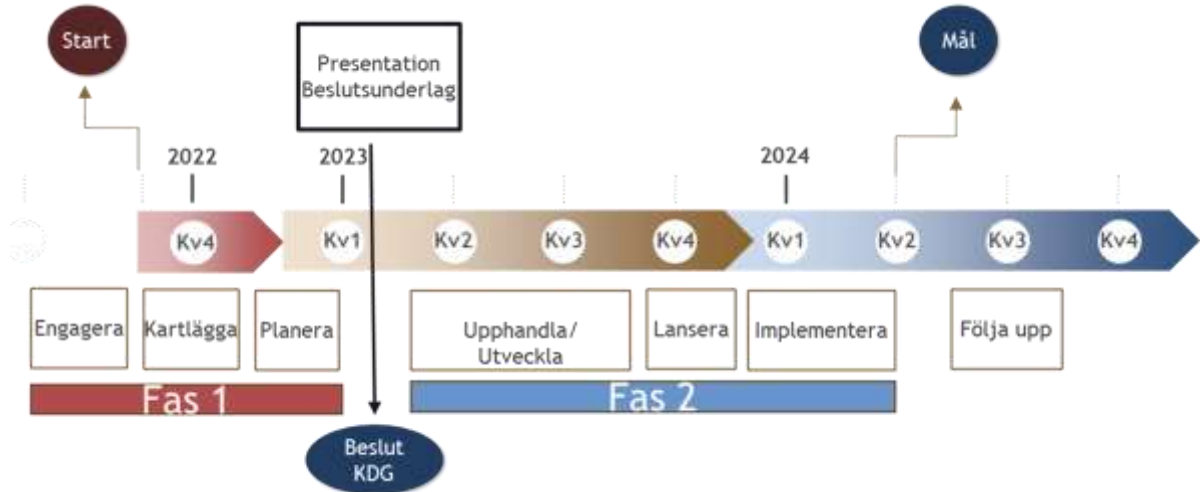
Start

Presentation Beslutsunderlag

Mål

2022

2023

2024

Kv4

Kv1

Kv2

Kv3

Kv4

Kv1

Kv2

Kv3

Kv4

Engagera

Kartlägga

Planera

Upphandla/ Utveckla

Lansera

Implementera

Följa upp

Fas 1

Fas 2

Beslut KDG